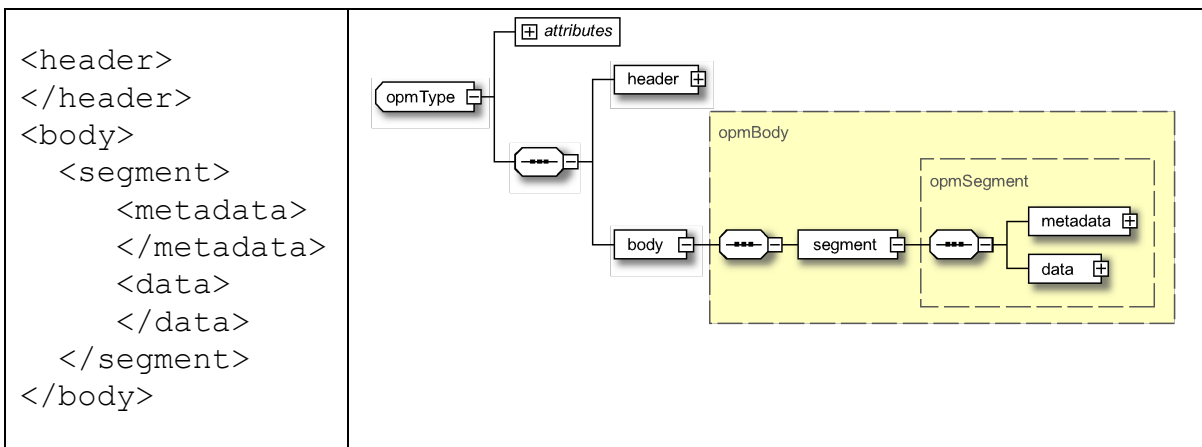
| <header><br></header><br><body><br>&nbsp;&nbsp;<segment><br>&nbsp;&nbsp;&nbsp;&nbsp;<metadata><br>&nbsp;&nbsp;&nbsp;&nbsp;</metadata><br>&nbsp;&nbsp;&nbsp;&nbsp;<data><br>&nbsp;&nbsp;&nbsp;&nbsp;</data><br>&nbsp;&nbsp;</segment><br></body> | attributes<br>opmType<br>header<br>opmBody<br>opmSegment<br>body<br>segment<br>metadata<br>data |
|---|---|